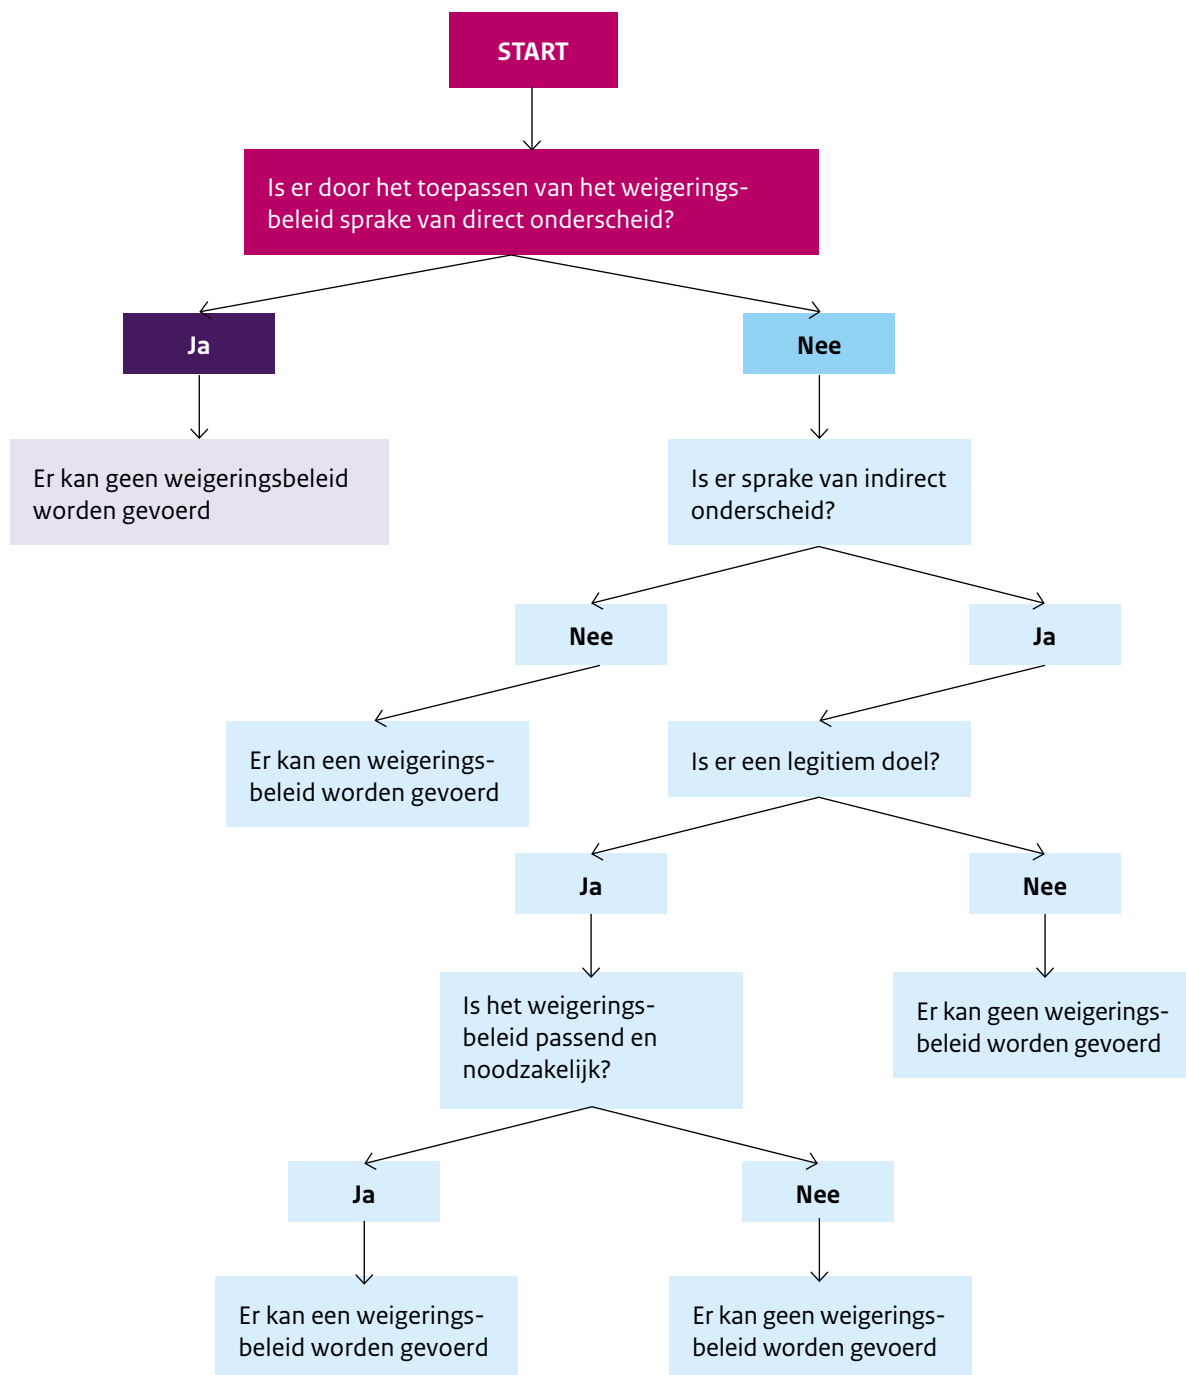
START

Is er door het toepassen van het weigeringsbeleid sprake van direct onderscheid?

Ja

Nee

Er kan geen weigeringsbeleid worden gevoerd

Is er sprake van indirect onderscheid?

Nee

Ja

Er kan een weigeringsbeleid worden gevoerd

Is er een legitiem doel?

Ja

Nee

Is het weigeringsbeleid passend en noodzakelijk?

Er kan geen weigeringsbeleid worden gevoerd

Ja

Nee

Er kan een weigeringsbeleid worden gevoerd

Er kan geen weigeringsbeleid worden gevoerd